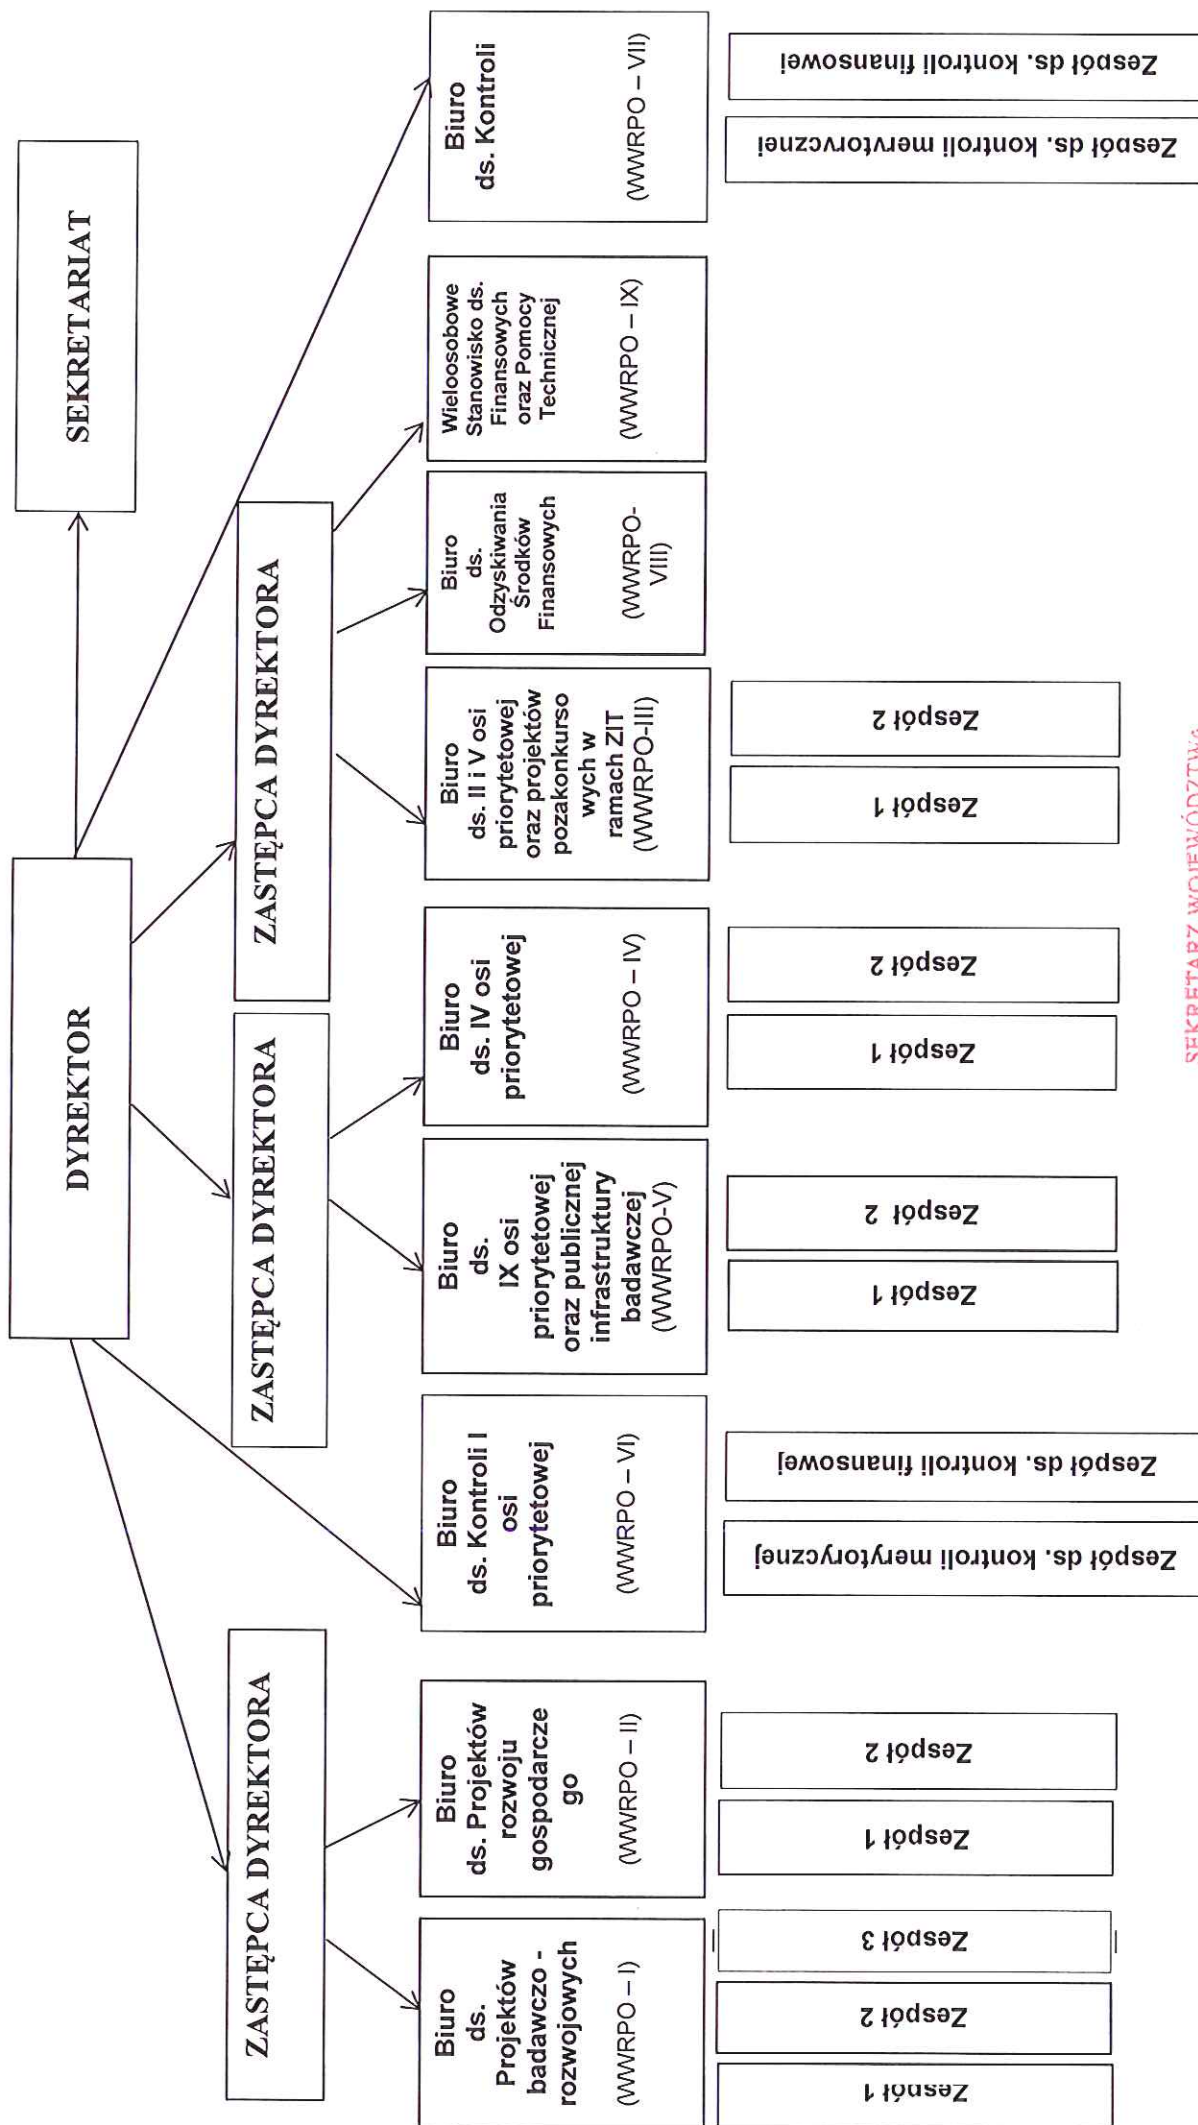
DYREKTOR

SEKRETARIAT

ZASTĘPCA DYREKTORA

ZASTĘPCA DYREKTORA

ZASTĘPCA DYREKTORA

Biuro ds. Projektów badawczo - rozwojowych (WWRPO – I)

Zespół 1

Zespół 2

Zespół 3

Biuro ds. Projektów rozwoju gospodarczego (WWRPO – II)

Zespół 1

Zespół 2

Biuro ds. Kontroli I osi priorytetowej (WWRPO – VI)

Zespół ds. kontroli merytorycznej

Zespół ds. kontroli finansowej

Biuro ds. IX osi priorytetowej oraz publicznej infrastruktury badawczej (WWRPO-V)

Zespół 1

Zespół 2

Biuro ds. IV osi priorytetowej (WWRPO – IV)

Zespół 1

Zespół 2

Biuro ds. II i V osi priorytetowej oraz projektów pozakonkursowych w ramach ZIT (WWRPO-III)

Zespół 1

Zespół 2

Biuro ds. Odzyskiwania Środków Finansowych (WWRPO-VIII)

Wieloosobowe Stanowisko ds. Finansowych oraz Pomocy Technicznej (WWRPO – IX)

Biuro ds. Kontroli (WWRPO – VII)

Zespół ds. kontroli merytorycznej

Zespół ds. kontroli finansowej

SEKRETARZ WOJEWÓDZTWA